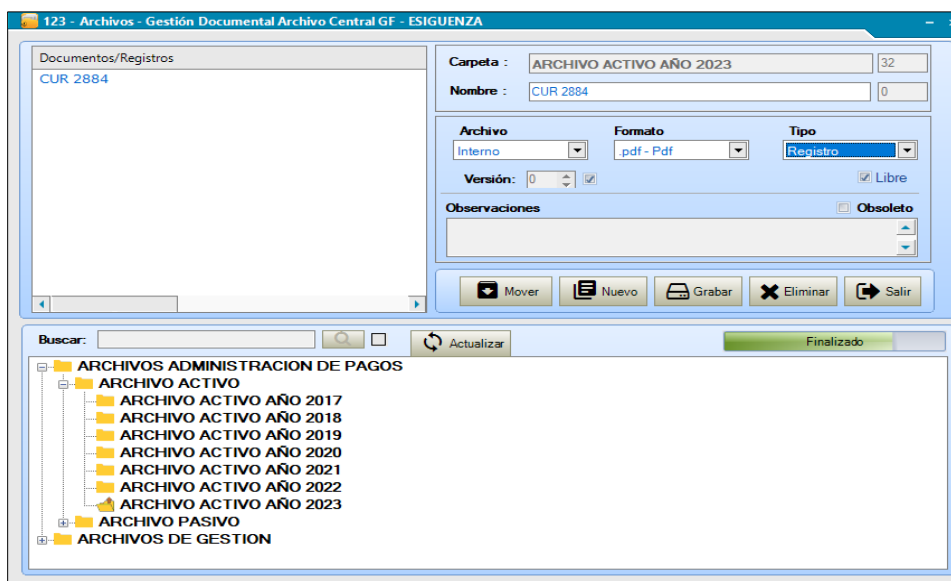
123 - Archivos - Gestión Documental Archivo Central GF - ESIGUENZA

Documentos/Registros
CUR 2884

Carpeta : ARCHIVO ACTIVO AÑO 2023 32
Nombre : CUR 2884 0

Archivo
Interno
Formato
.pdf - Pdf
Tipo
Registro
Versión: 0
Libre
Observaciones
Obsoleto

Mover
Nuevo
Grabar
Eliminar
Salir

Buscar:
Actualizar
Finalizado

ARCHIVOS ADMINISTRACION DE PAGOS
ARCHIVO ACTIVO
ARCHIVO ACTIVO AÑO 2017
ARCHIVO ACTIVO AÑO 2018
ARCHIVO ACTIVO AÑO 2019
ARCHIVO ACTIVO AÑO 2020
ARCHIVO ACTIVO AÑO 2021
ARCHIVO ACTIVO AÑO 2022
ARCHIVO ACTIVO AÑO 2023
ARCHIVO PASIVO
ARCHIVOS DE GESTION